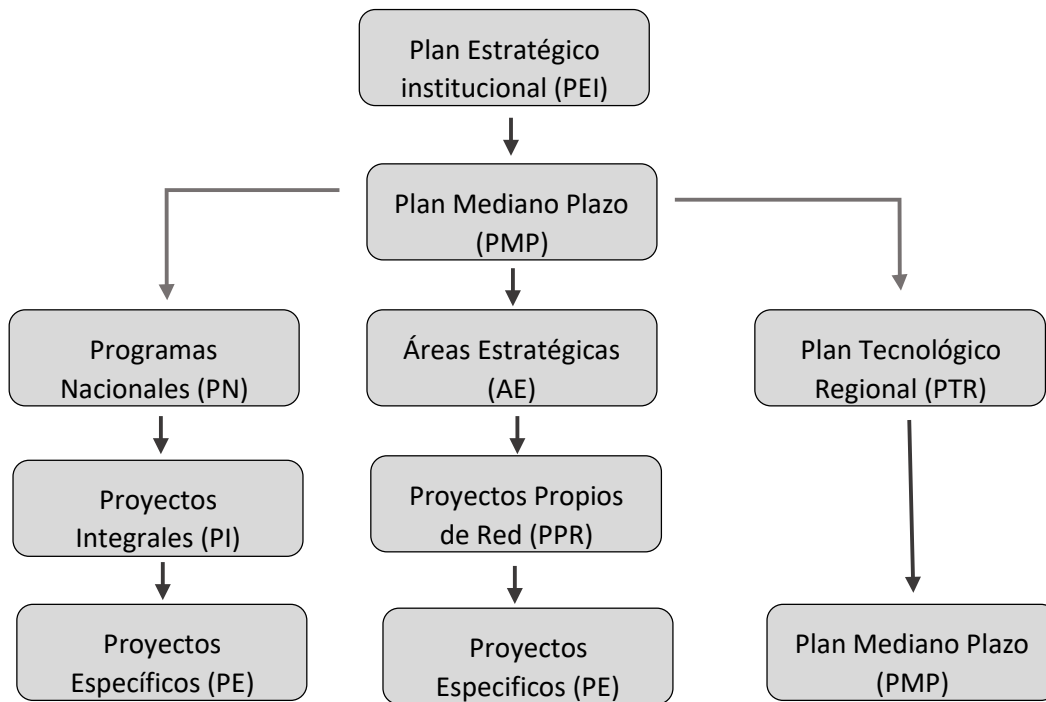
Plan Estratégico institucional (PEI)

Plan Mediano Plazo (PMP)

Programas Nacionales (PN)

Áreas Estratégicas (AE)

Plan Tecnológico Regional (PTR)

Proyectos Integrales (PI)

Proyectos Propios de Red (PPR)

Proyectos Específicos (PE)

Proyectos Especificos (PE)

Plan Mediano Plazo (PMP)